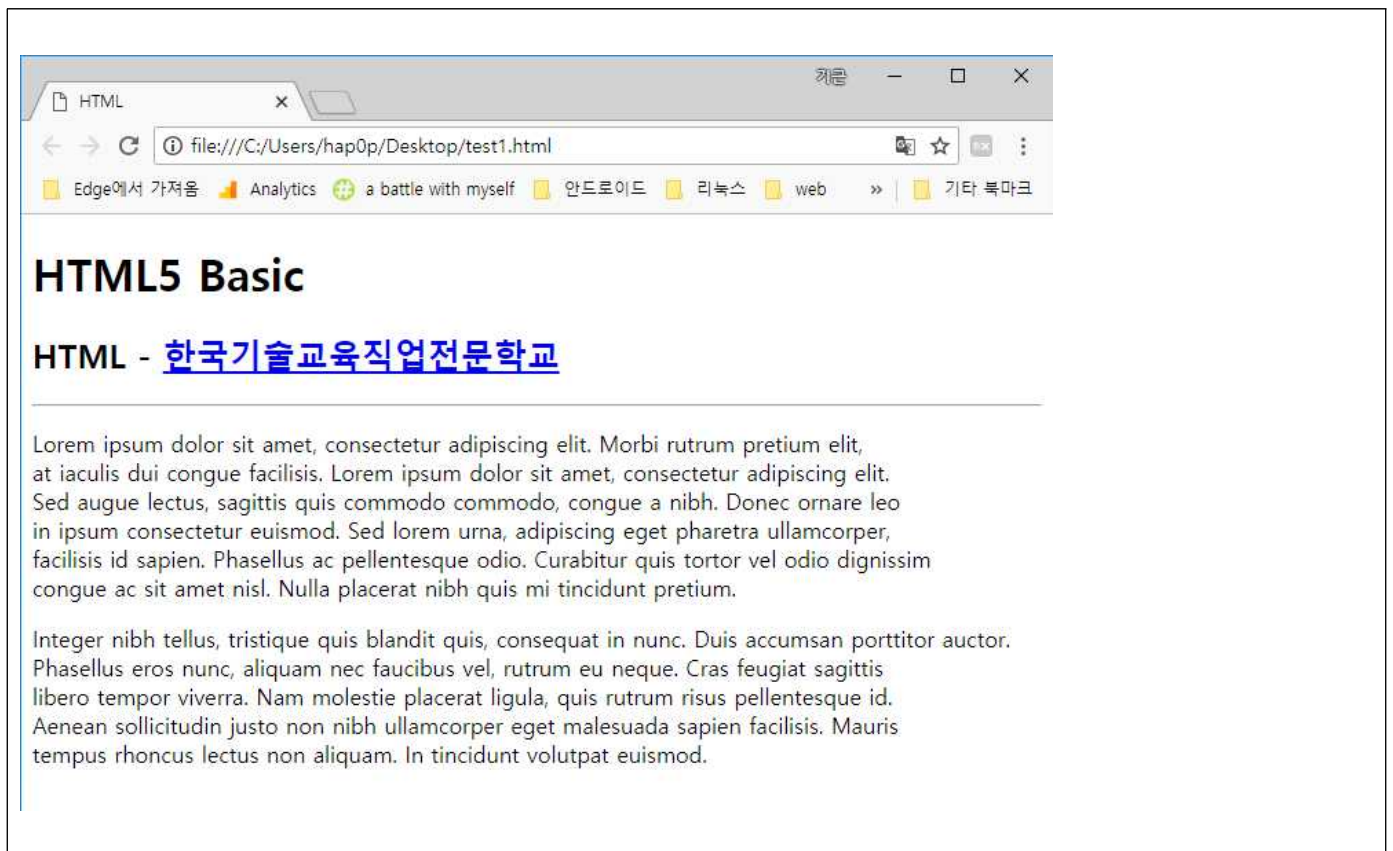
HTML ×

저문

file:///C:/Users/hap0p/Desktop/test1.html

Edge에서 가져옴 Analytics a battle with myself 안드로이드 리눅스 web » 기타 북마크

HTML5 Basic

HTML - 한국기술교육직업전문학교

Lorem ipsum dolor sit amet, consectetur adipiscing elit. Morbi rutrum pretium elit, at iaculis dui congue facilisis. Lorem ipsum dolor sit amet, consectetur adipiscing elit. Sed augue lectus, sagittis quis commodo commodo, congue a nibh. Donec ornare leo in ipsum consectetur euismod. Sed lorem urna, adipiscing eget pharetra ullamcorper, facilisis id sapien. Phasellus ac pellentesque odio. Curabitur quis tortor vel odio dignissim congue ac sit amet nisl. Nulla placerat nibh quis mi tincidunt pretium.

Integer nibh tellus, tristique quis blandit quis, consequat in nunc. Duis accumsan porttitor auctor. Phasellus eros nunc, aliquam nec faucibus vel, rutrum eu neque. Cras feugiat sagittis libero tempor viverra. Nam molestie placerat ligula, quis rutrum risus pellentesque id. Aenean sollicitudin justo non nibh ullamcorper eget malesuada sapien facilisis. Mauris tempus rhoncus lectus non aliquam. In tincidunt volutpat euismod.